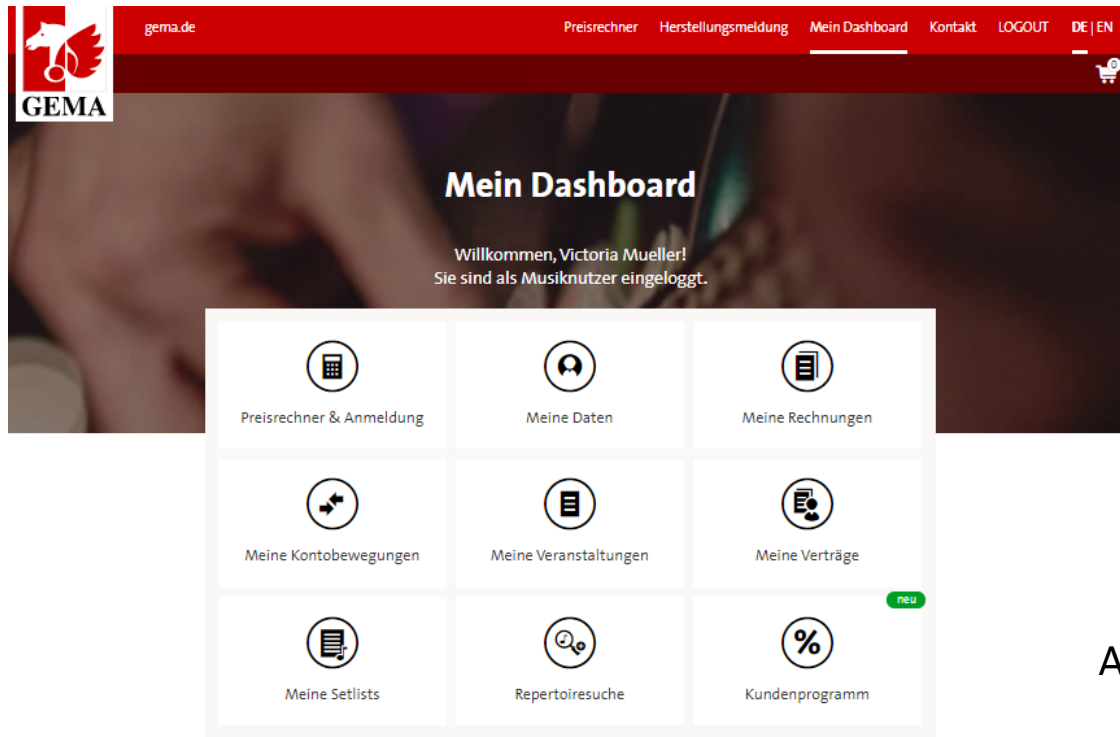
GEMA

gema.de

Preisrechner Herstellungsmeldung Mein Dashboard Kontakt LOGOUT DE | EN

0

Mein Dashboard

Willkommen, Victoria Mueller!
Sie sind als Musiknutzer eingeloggt.

Preisrechner & Anmeldung

Meine Daten

Meine Rechnungen

Meine Kontobewegungen

Meine Veranstaltungen

Meine Verträge

Meine Setlists

Repertoiresuche

neu

Kundenprogramm

A